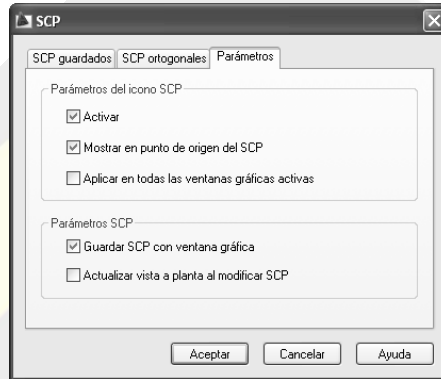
SCP

SCP guardados | SCP ortogonales | Parámetros

Parámetros del icono SCP

☑ Activar

☑ Mostrar en punto de origen del SCP

☐ Aplicar en todas las ventanas gráficas activas

Parámetros SCP

☑ Guardar SCP con ventana gráfica

☐ Actualizar vista a planta al modificar SCP

Aceptar | Cancelar | Ayuda